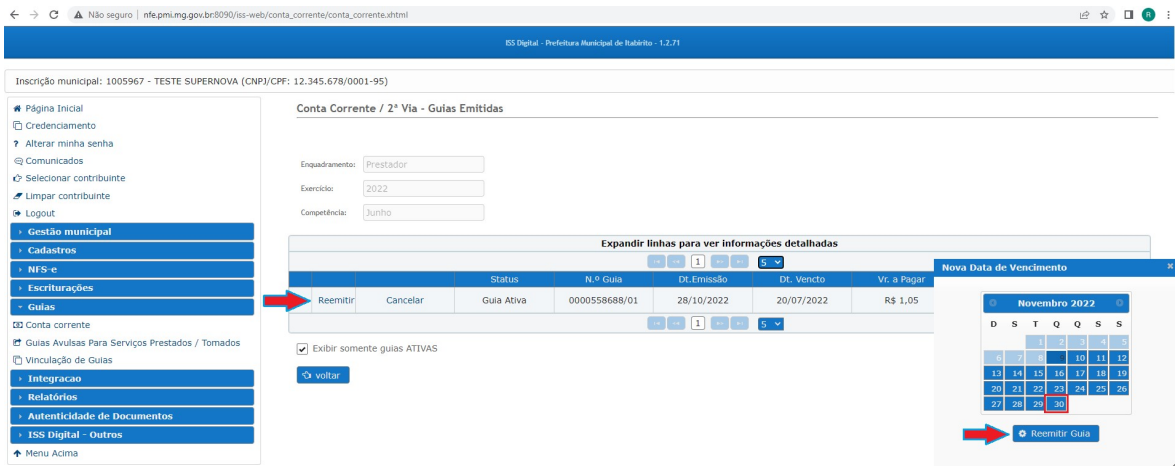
Não seguro | nfe.pmi.mg.gov.br:8090/iss-web/conta_corrente/conta_corrente.xhtml

ISS Digital - Prefeitura Municipal de Itabirito - 1.2.71

Inscrição municipal: 1005967 - TESTE SUPERNOVA (CNPJ/CPF: 12.345.678/0001-95)

Página Inicial
Credenciamento
Alterar minha senha
Comunicados
Selecionar contribuinte
Limpar contribuinte
Logout
Gestão municipal
Cadastros
NFS-e
Escriturações
Guias
Conta corrente
Guias Avulsas Para Serviços Prestados / Tomados
Vinculação de Guias
Integracao
Relatórios
Autenticidade de Documentos
ISS Digital - Outros
Menu Acima

Conta Corrente / 2ª Via - Guias Emitidas

Enquadramento: Prestador
Exercício: 2022
Competência: Junho

Expandir linhas para ver informações detalhadas

1 5

| | | Status | N.º Guia | Dt.Emissão | Dt. Vencto | Vr. a Pagar |
|---|---|---|---|---|---|---|
| Reemitir | Cancelar | Guia Ativa | 0000558688/01 | 28/10/2022 | 20/07/2022 | R$ 1,05 |

1 5

Exibir somente guias ATIVAS

voltar

Nova Data de Vencimento

Novembro 2022

| D | S | T | Q | Q | S | S |
|---|---|---|---|---|---|---|
| | | 1 | 2 | 3 | 4 | 5 |
| 6 | 7 | 8 | 9 | 10 | 11 | 12 |
| 13 | 14 | 15 | 16 | 17 | 18 | 19 |
| 20 | 21 | 22 | 23 | 24 | 25 | 26 |
| 27 | 28 | 29 | 30 | | | |

Reemitir Guia